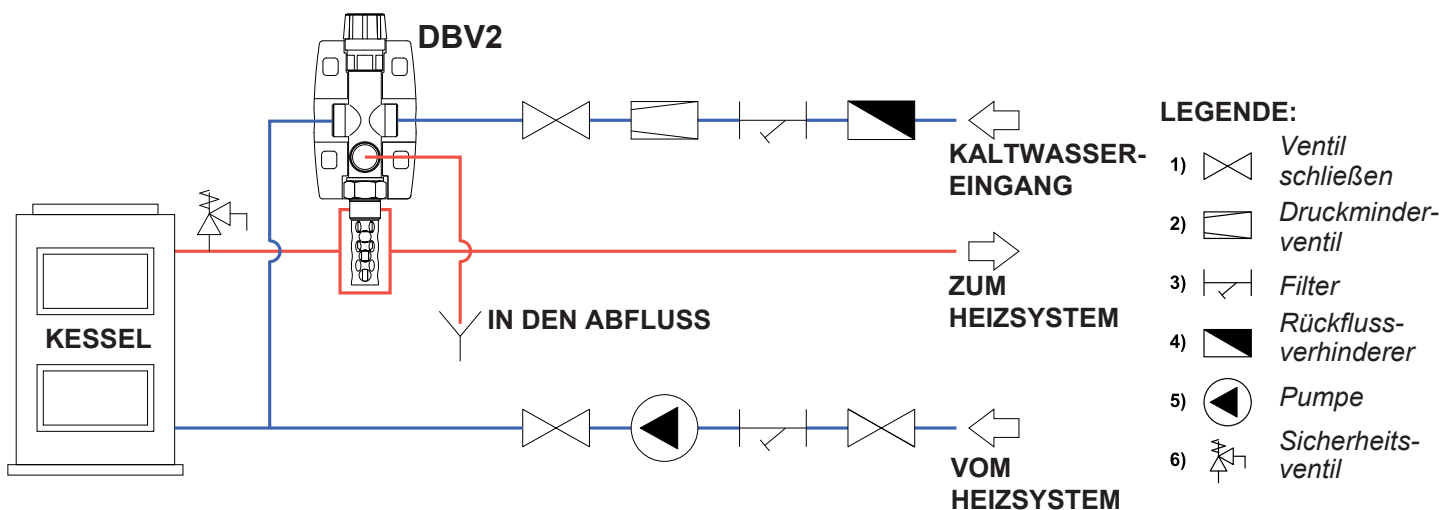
DBV2

KALTWASSER-EINGANG

ZUM HEIZSYSTEM

IN DEN ABFLUSS

KESSEL

VOM HEIZSYSTEM

LEGENDE:

1) Ventil schließen

2) Druckminderventil

3) Filter

4) Rückflussverhinderer

5) Pumpe

6) Sicherheitsventil